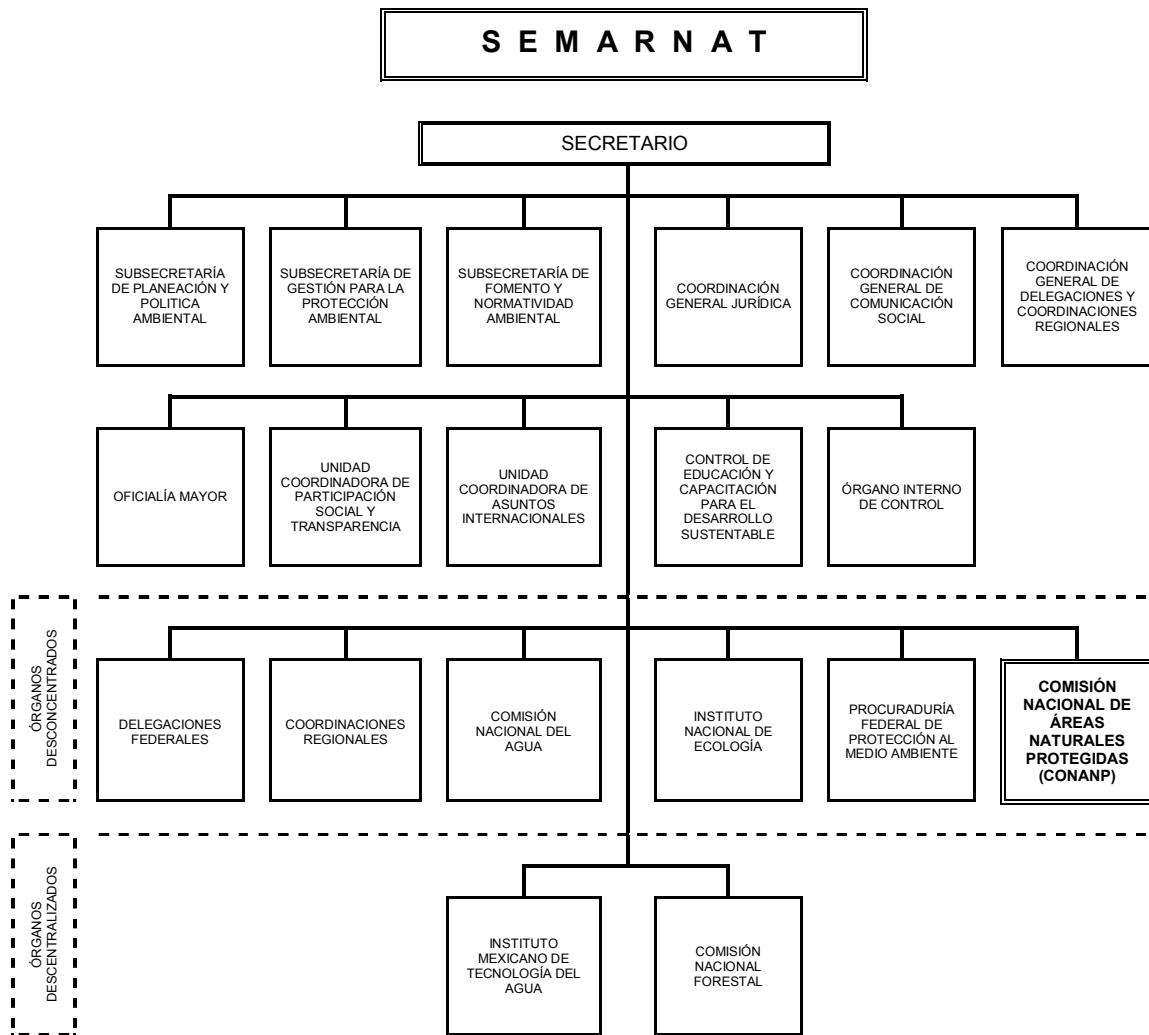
S E M A R N A T

SECRETARIO

SUBSECRETARÍA DE PLANEACIÓN Y POLITICA AMBIENTAL

SUBSECRETARÍA DE GESTIÓN PARA LA PROTECCIÓN AMBIENTAL

SUBSECRETARÍA DE FOMENTO Y NORMATIVIDAD AMBIENTAL

COORDINACIÓN GENERAL JURÍDICA

COORDINACIÓN GENERAL DE COMUNICACIÓN SOCIAL

COORDINACIÓN GENERAL DE DELEGACIONES Y COORDINACIONES REGIONALES

OFICIALÍA MAYOR

UNIDAD COORDINADORA DE PARTICIPACIÓN SOCIAL Y TRANSPARENCIA

UNIDAD COORDINADORA DE ASUNTOS INTERNACIONALES

CONTROL DE EDUCACIÓN Y CAPACITACIÓN PARA EL DESARROLLO SUSTENTABLE

ÓRGANO INTERNO DE CONTROL

ÓRGANOS DESCONCENTRADOS

DELEGACIONES FEDERALES

COORDINACIONES REGIONALES

COMISIÓN NACIONAL DEL AGUA

INSTITUTO NACIONAL DE ECOLOGÍA

PROCURADURÍA FEDERAL DE PROTECCIÓN AL MEDIO AMBIENTE

COMISIÓN NACIONAL DE ÁREAS NATURALES PROTEGIDAS (CONANP)

ÓRGANOS DESCENTRALIZADOS

INSTITUTO MEXICANO DE TECNOLOGÍA DEL AGUA

COMISIÓN NACIONAL FORESTAL